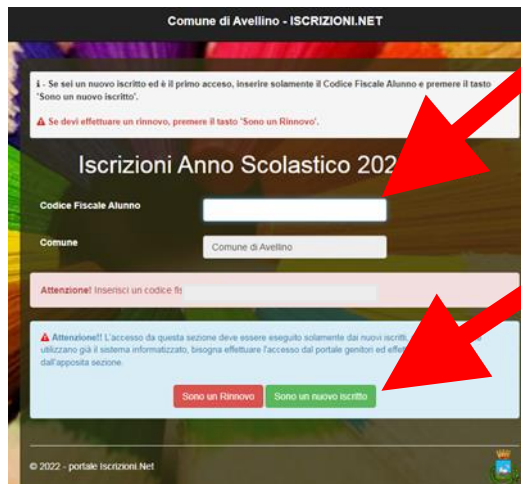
Comune di Avellino - ISCRIZIONI.NET

ℹ - Se sei un nuovo iscritto ed è il primo accesso, inserire solamente il Codice Fiscale Alunno e premere il tasto 'Sono un nuovo iscritto'.

⚠ Se devi effettuare un rinnovo, premere il tasto 'Sono un Rinnovo'.

Iscrizioni Anno Scolastico 202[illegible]

Codice Fiscale Alunno

Comune

Comune di Avellino

Attenzione! Inserisci un codice fis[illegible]

⚠ Attenzione!! L'accesso da questa sezione deve essere eseguito solamente dai nuovi iscritti, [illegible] utilizzano già il sistema informatizzato, bisogna effettuare l'accesso dal portale genitori ed effe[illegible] dall'apposita sezione.

Sono un Rinnovo

Sono un nuovo iscritto

© 2022 - portale Iscrizioni.Net